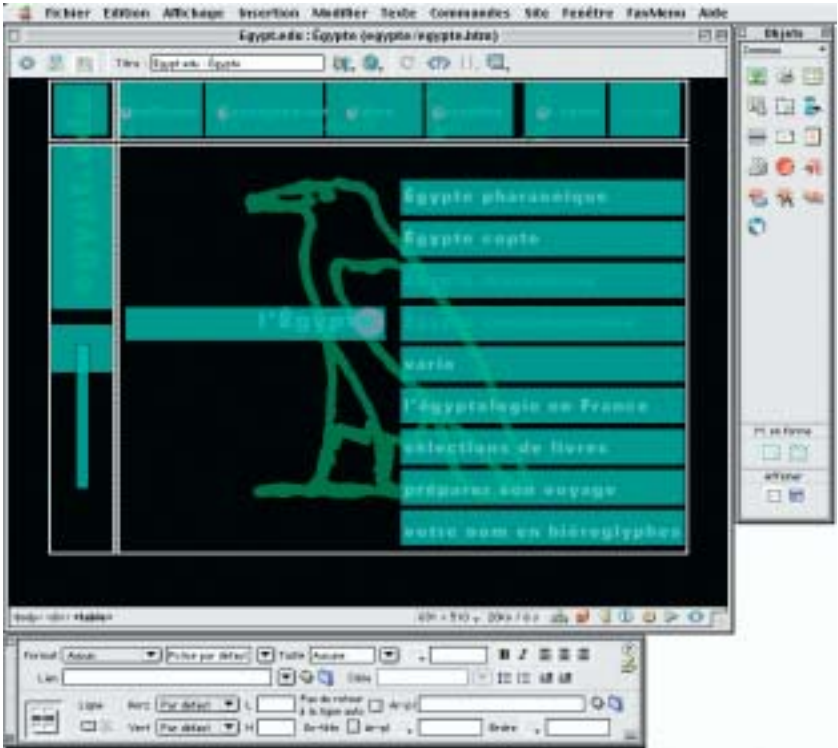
Fichier Edition Affichage Insertion Modifier Texte Commandes Site Fenêtre FavMenu Aide

Egypt.edu : Égypte (egypte/egypte.htm)

Titre : Egypt.edu : Égypte

Égypte pharaonique
Égypte copte
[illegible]
l'Égypt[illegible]
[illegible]
varia
l'égyptologie en France
sélections de livres
préparer son voyage
votre nom en hiéroglyphes

<body> <div> <table>

Objets
Communs

En forme

Afficher

Format Aucun
Police par défaut
Taille Aucune
Lien
Cible
Ligne
Horz Par défaut
Vert Par défaut
Pas de retour à la ligne auto
En-tête
L
H
Arr-pl
Bordure